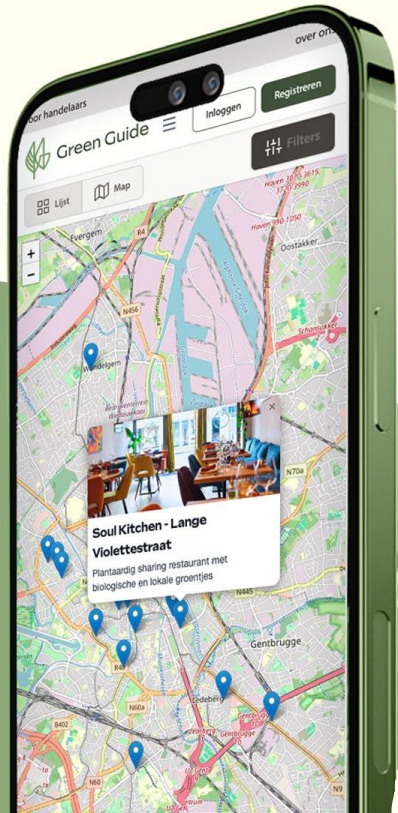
over on
oor handelaars
Inloggen
Registreren
Green Guide
Filters
Lijst
Map
+
−
Evergem
Oostakker
Wondelgem
N456
R4
Schansakker
×
Soul Kitchen - Lange Violettestraat
Plantaardig sharing restaurant met biologische en lokale groentjes
N70a
N445
Gentbrugge
R40
N60a
Ledeberg
B402
N60
N9